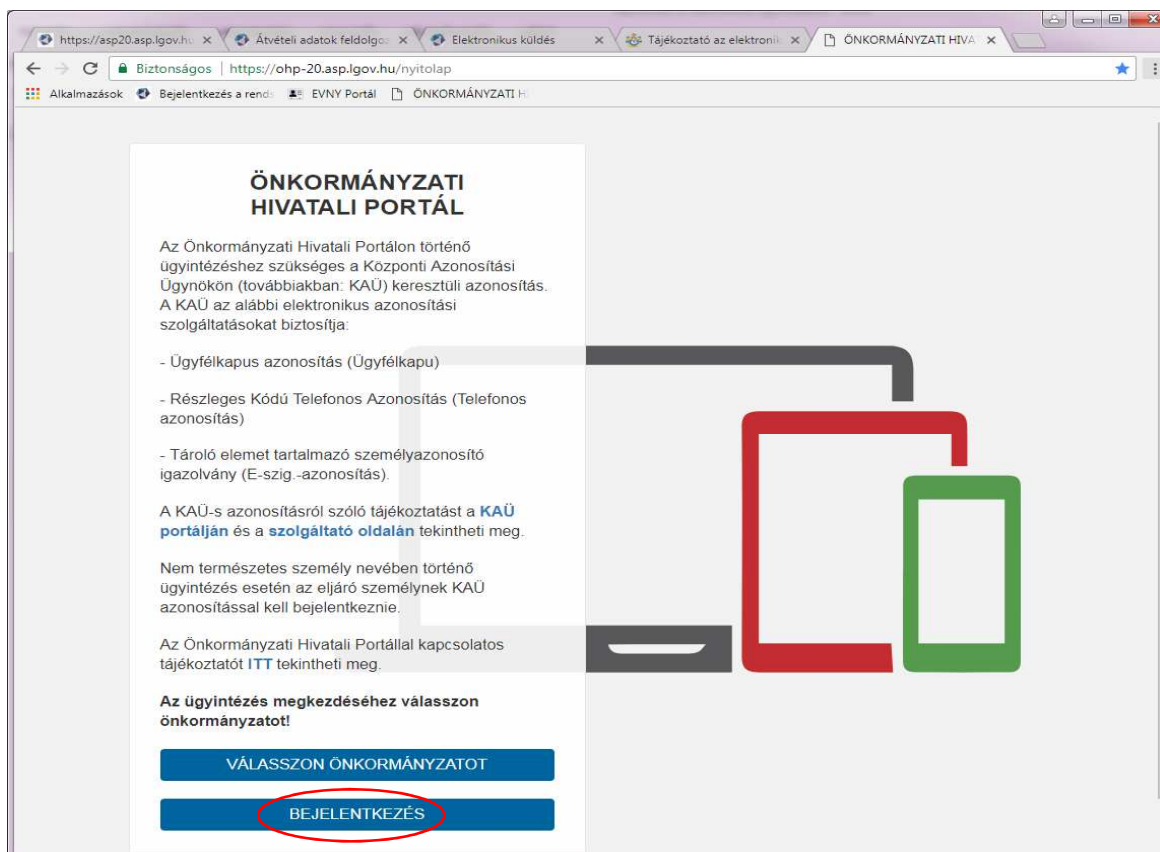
https://asp20.asp.lgov.hu ×
Átvételi adatok feldolgo ×
Elektronikus küldés ×
Tájékoztató az elektroni ×
ÖNKORMÁNYZATI HIVA ×

Biztonságos | https://ohp-20.asp.lgov.hu/nyitolap

Alkalmazások
Bejelentkezés a rend
EVNY Portál
ÖNKORMÁNYZATI H

ÖNKORMÁNYZATI HIVATALI PORTÁL

Az Önkormányzati Hivatali Portálon történő ügyintézéshez szükséges a Központi Azonosítási Ügynökön (továbbiakban: KAÜ) keresztüli azonosítás. A KAÜ az alábbi elektronikus azonosítási szolgáltatásokat biztosítja:

- Ügyfélkapus azonosítás (Ügyfélkapu)

- Részleges Kódú Telefonos Azonosítás (Telefonos azonosítás)

- Tároló elemet tartalmazó személyazonosító igazolvány (E-szig.-azonosítás).

A KAÜ-s azonosításról szóló tájékoztatást a KAÜ portálján és a szolgáltató oldalán tekintheti meg.

Nem természetes személy nevében történő ügyintézés esetén az eljáró személynek KAÜ azonosítással kell bejelentkeznie.

Az Önkormányzati Hivatali Portállal kapcsolatos tájékoztatót ITT tekintheti meg.

Az ügyintézés megkezdéséhez válasszon önkormányzatot!

VÁLASSZON ÖNKORMÁNYZATOT

BEJELENTKEZÉS